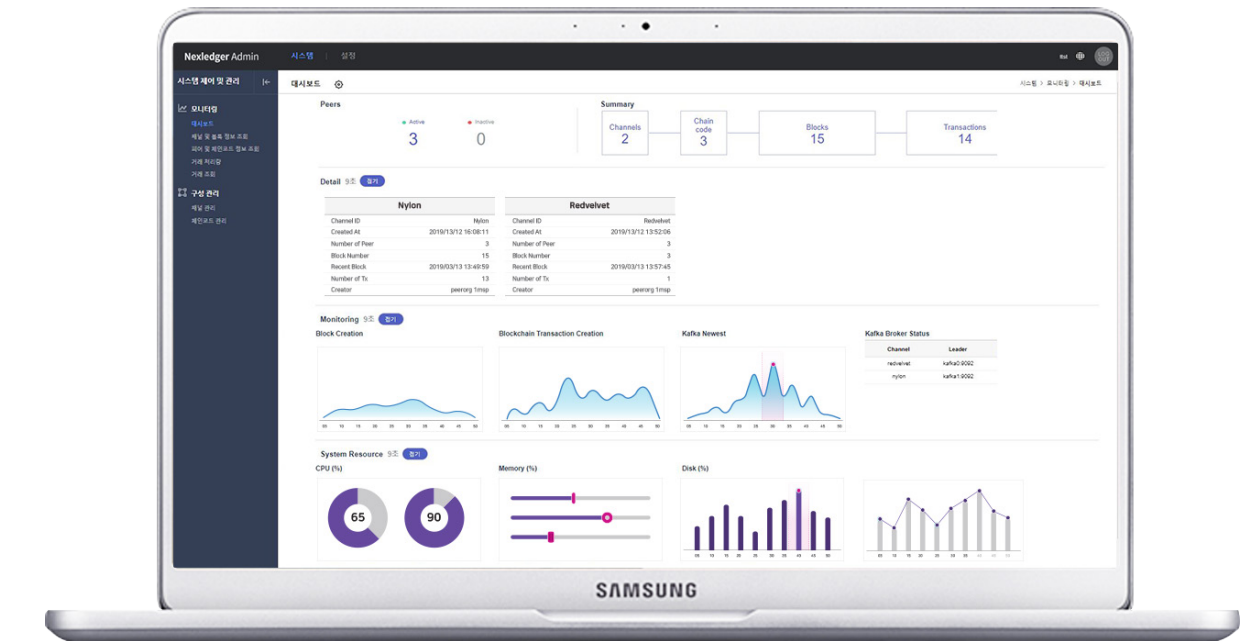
Nexledger Admin 시스템 | 설정

시스템 제어 및 관리

모니터링
대시보드
채널 및 블록 정보 조회
피어 및 체인코드 정보 조회
거래 처리량
거래 조회

구성 관리
채널 관리
체인코드 관리

대시보드

시스템 > 모니터링 > 대시보드

Peers

Active
3

Inactive
0

Summary

Channels
2

Chain code
3

Blocks
15

Transactions
14

Detail 9초 접기

| Nylon | |
|---|---|
| Channel ID | Nylon |
| Created At | 2019/13/12 16:08:11 |
| Number of Peer | 3 |
| Block Number | 15 |
| Recent Block | 2019/03/13 13:49:59 |
| Number of Tx | 13 |
| Creator | peerorg1msp |

| Redvelvet | |
|---|---|
| Channel ID | Redvelvet |
| Created At | 2019/13/12 13:52:06 |
| Number of Peer | 3 |
| Block Number | 3 |
| Recent Block | 2019/03/13 13:57:45 |
| Number of Tx | 1 |
| Creator | peerorg1msp |

Monitoring 9초 접기

Block Creation

Blockchain Transaction Creation

Kafka Newest

Kafka Broker Status

| Channel | Leader |
|---|---|
| redvelvet | kafka0:9092 |
| nylon | kafka1:9092 |

System Resource 9초 접기

CPU (%)

65

90

Memory (%)

Disk (%)

SAMSUNG